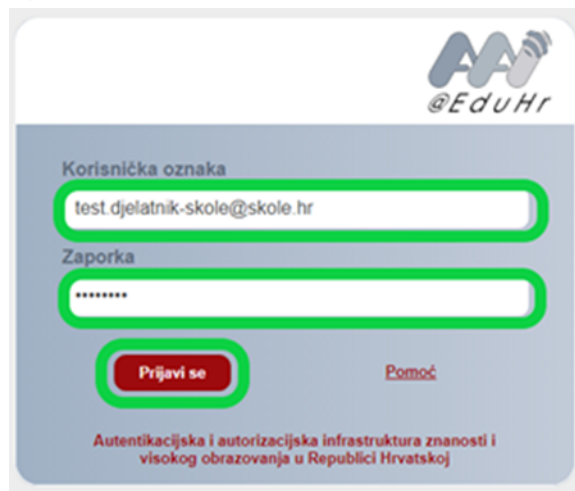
AAI
@EduHr

Korisnička oznaka

test.djelatnik-skole@skole.hr

Zaporka

•••••••••

Prijavi se

Pomoć

Autentikacijska i autorizacijska infrastruktura znanosti i visokog obrazovanja u Republici Hrvatskoj